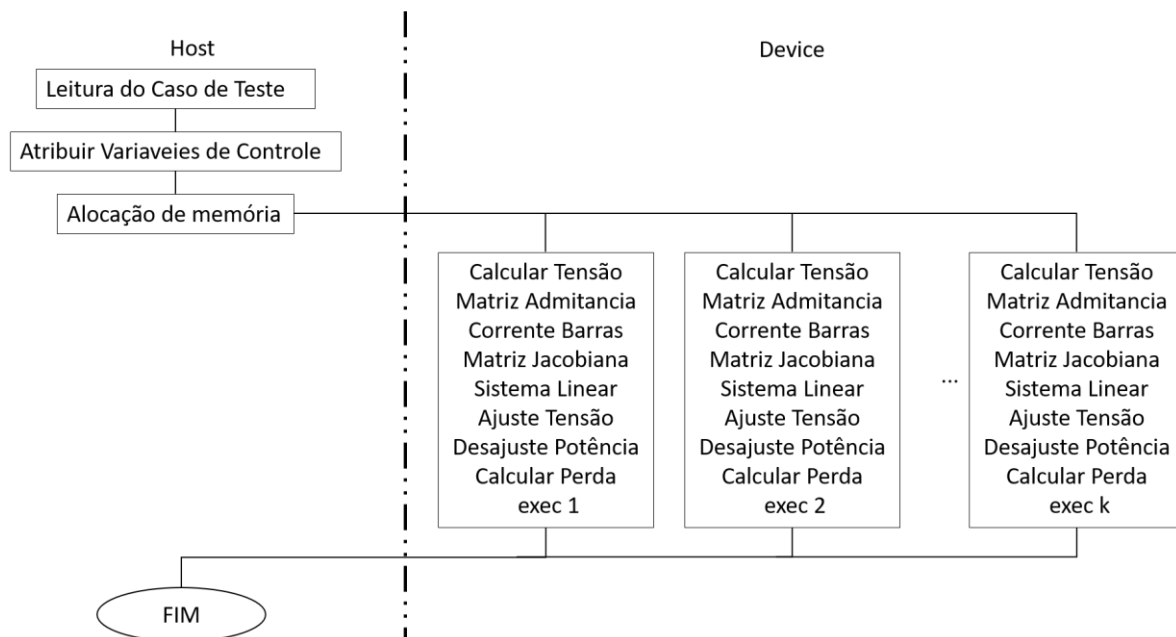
Host

Device

Leitura do Caso de Teste

Atribuir Variaveies de Controle

Alocação de memória

Calcular Tensão
Matriz Admitancia
Corrente Barras
Matriz Jacobiana
Sistema Linear
Ajuste Tensão
Desajuste Potência
Calcular Perda
exec 1

Calcular Tensão
Matriz Admitancia
Corrente Barras
Matriz Jacobiana
Sistema Linear
Ajuste Tensão
Desajuste Potência
Calcular Perda
exec 2

...

Calcular Tensão
Matriz Admitancia
Corrente Barras
Matriz Jacobiana
Sistema Linear
Ajuste Tensão
Desajuste Potência
Calcular Perda
exec k

FIM